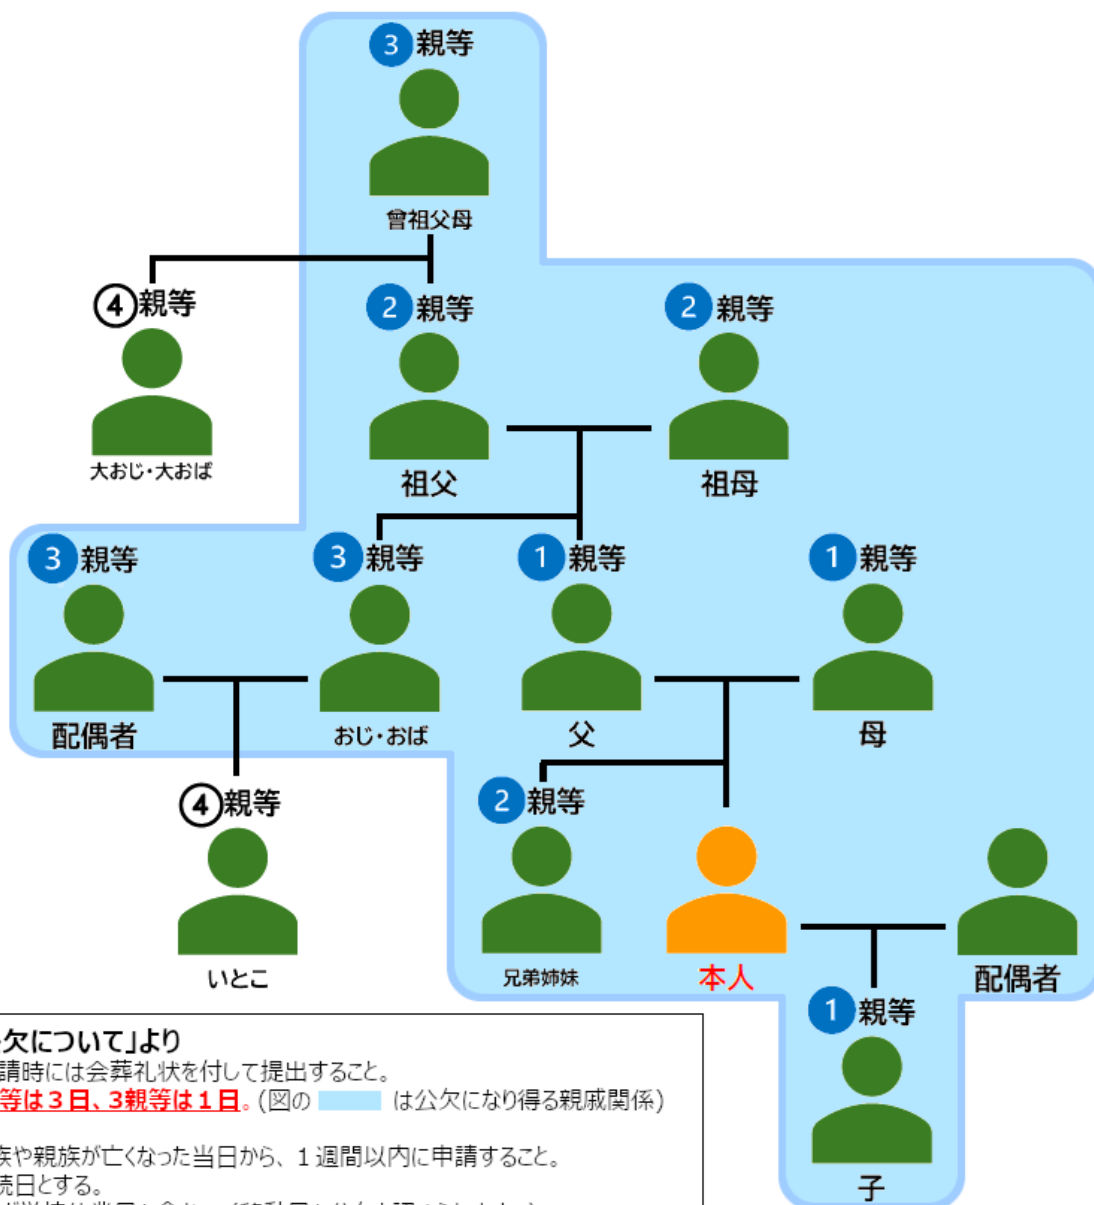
3 親等
曾祖父母
4 親等
大おじ・大おば
2 親等
祖父
2 親等
祖母
3 親等
配偶者
3 親等
おじ・おば
1 親等
父
1 親等
母
4 親等
いとこ
2 親等
兄弟姉妹
本人
配偶者
1 親等
子

欠について」より
請時には会葬礼状を付して提出すること。
等は３日、３親等は１日。(図の　は公欠になり得る親戚関係)

族や親族が亡くなった当日から、１週間以内に申請すること。
続日とする。
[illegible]